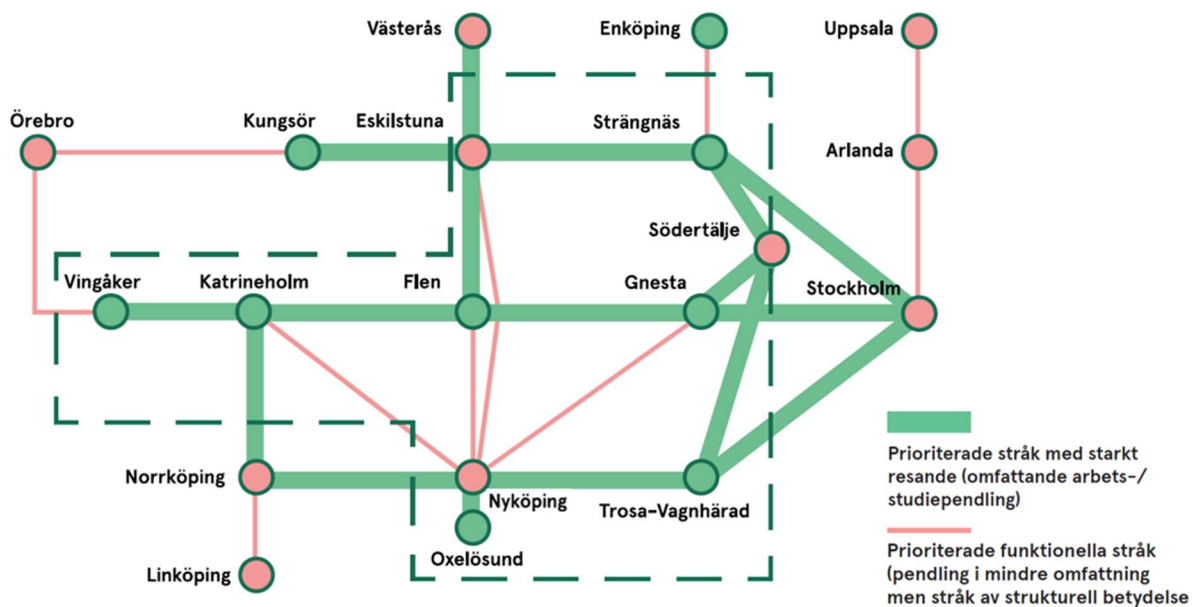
Västerås
Enköping
Uppsala
Örebro
Kungsör
Eskilstuna
Strängnäs
Arlanda
Södertälje
Vingåker
Katrineholm
Flen
Gnesta
Stockholm
Norrköping
Nyköping
Trosa-Vagnhärad
Oxelösund
Linköping

Prioriterade stråk med starkt resande (omfattande arbets-/ studiependling)

Prioriterade funktionella stråk (pendling i mindre omfattning men stråk av strukturell betydelse